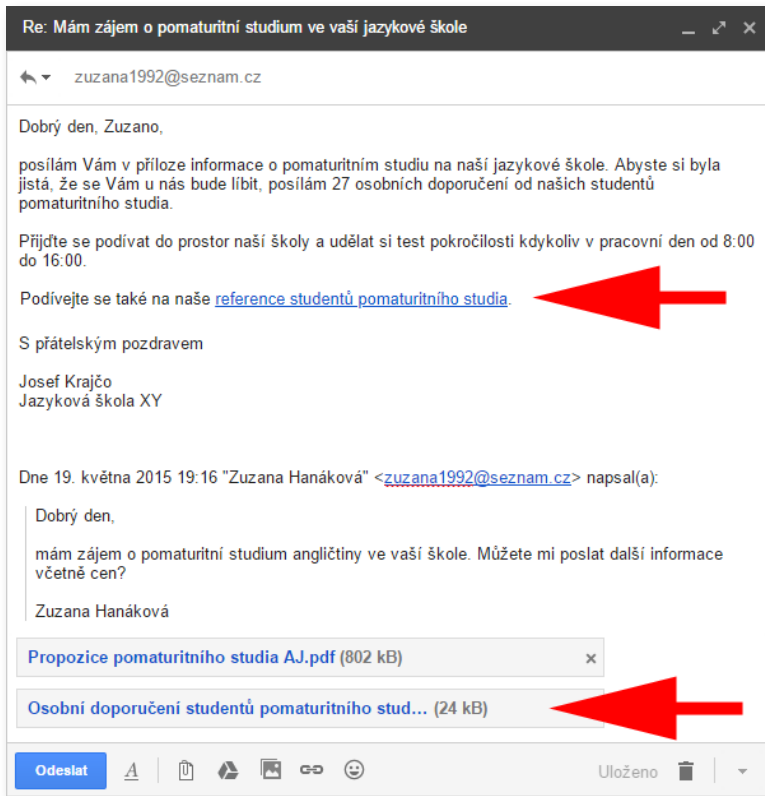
Re: Mám zájem o pomaturitní studium ve vaší jazykové škole

zuzana1992@seznam.cz

Dobrý den, Zuzano,

posílám Vám v příloze informace o pomaturitním studiu na naší jazykové škole. Abyste si byla jistá, že se Vám u nás bude líbit, posílám 27 osobních doporučení od našich studentů pomaturitního studia.

Přijďte se podívat do prostor naší školy a udělat si test pokročilosti kdykoliv v pracovní den od 8:00 do 16:00.

Podívejte se také na naše reference studentů pomaturitního studia.

S přátelským pozdravem

Josef Krajčo
Jazyková škola XY

Dne 19. května 2015 19:16 "Zuzana Hanáková" <zuzana1992@seznam.cz> napsal(a):

Dobrý den,

mám zájem o pomaturitní studium angličtiny ve vaší škole. Můžete mi poslat další informace včetně cen?

Zuzana Hanáková

Propozice pomaturitního studia AJ.pdf (802 kB)

Osobní doporučení studentů pomaturitního stud... (24 kB)

Odeslat

Uloženo